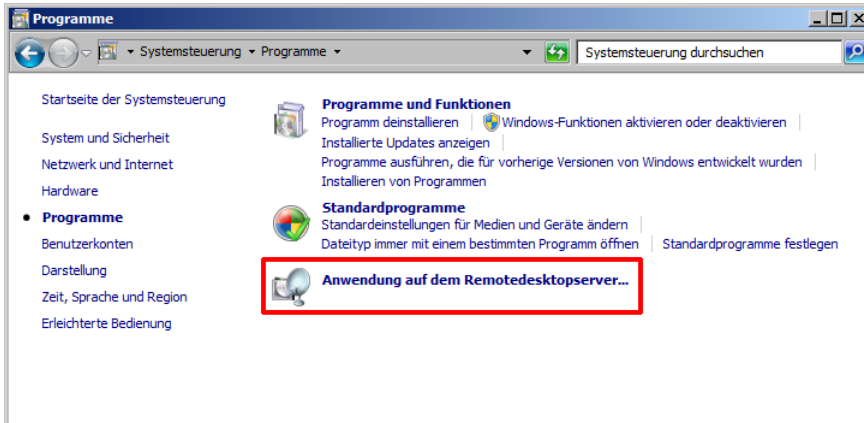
Programme

Systemsteuerung ▸ Programme ▸

Systemsteuerung durchsuchen

Startseite der Systemsteuerung

System und Sicherheit

Netzwerk und Internet

Hardware

• Programme

Benutzerkonten

Darstellung

Zeit, Sprache und Region

Erleichterte Bedienung

Programme und Funktionen
Programm deinstallieren | Windows-Funktionen aktivieren oder deaktivieren |
Installierte Updates anzeigen |
Programme ausführen, die für vorherige Versionen von Windows entwickelt wurden |
Installieren von Programmen

Standardprogramme
Standardeinstellungen für Medien und Geräte ändern |
Dateityp immer mit einem bestimmten Programm öffnen | Standardprogramme festlegen

Anwendung auf dem Remotedesktopserver...